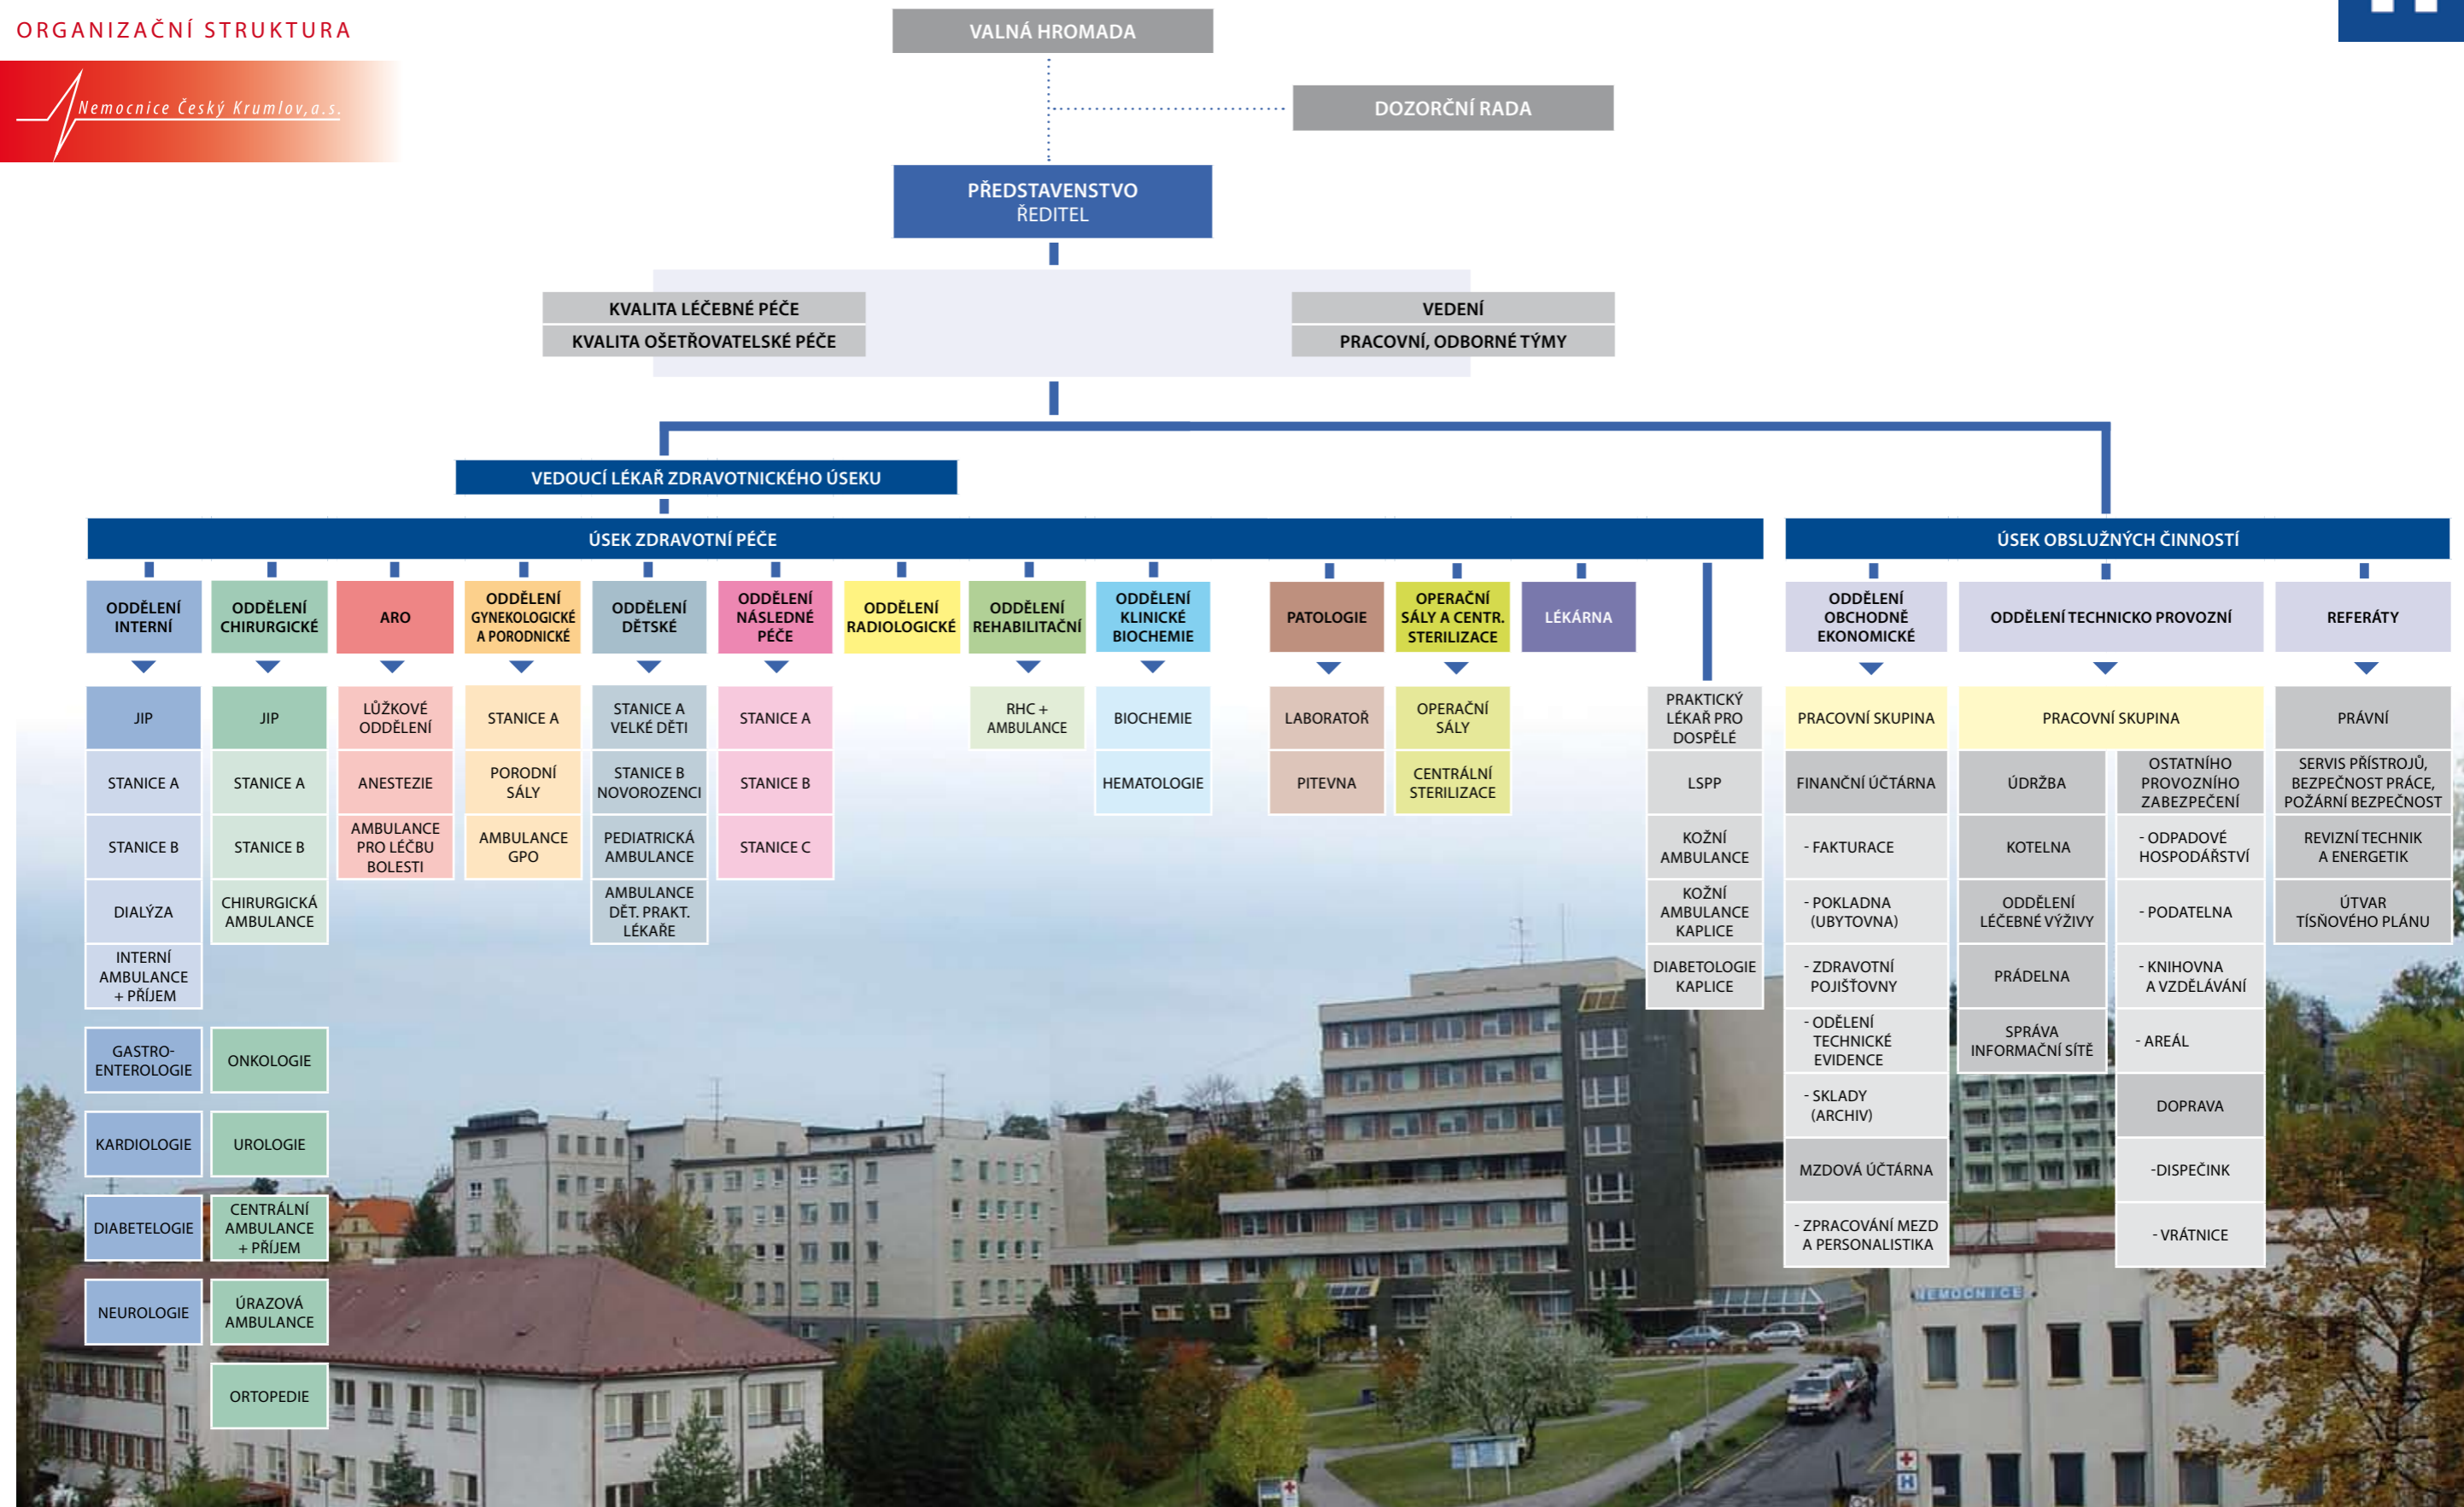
ORGANIZAČNÍ STRUKTURA

Nemocnice Český Krumlov, a.s.

VALNÁ HROMADA

DOZORČNÍ RADA

PŘEDSTAVENSTVO
ŘEDITEL

KVALITA LÉČEBNÉ PÉČE
KVALITA OŠETŘOVATELSKÉ PÉČE

VEDENÍ
PRACOVNÍ, ODBORNÉ TÝMY

VEDOUCÍ LÉKAŘ ZDRAVOTNICKÉHO ÚSEKU

ÚSEK ZDRAVOTNÍ PÉČE

ODDĚLENÍ INTERNÍ
JIP
STANICE A
STANICE B
DIALÝZA
INTERNÍ AMBULANCE + PŘÍJEM
GASTRO-ENTEROLOGIE
KARDIOLOGIE
DIABETELOGIE
NEUROLOGIE

ODDĚLENÍ CHIRURGICKÉ
JIP
STANICE A
STANICE B
CHIRURGICKÁ AMBULANCE
ONKOLOGIE
UROLOGIE
CENTRÁLNÍ AMBULANCE + PŘÍJEM
ÚRAZOVÁ AMBULANCE
ORTOPEDIE

ARO
LŮŽKOVÉ ODDĚLENÍ
ANESTEZIE
AMBULANCE PRO LÉČBU BOLESTI

ODDĚLENÍ GYNEKOLOGICKÉ A PORODNICKÉ
STANICE A
PORODNÍ SÁLY
AMBULANCE GPO

ODDĚLENÍ DĚTSKÉ
STANICE A VELKÉ DĚTI
STANICE B NOVOROZENCI
PEDIATRICKÁ AMBULANCE
AMBULANCE DĚT. PRAKT. LÉKAŘE

ODDĚLENÍ NÁSLEDNÉ PÉČE
STANICE A
STANICE B
STANICE C

ODDĚLENÍ RADIOLOGICKÉ

ODDĚLENÍ REHABILITAČNÍ
RHC + AMBULANCE

ODDĚLENÍ KLINICKÉ BIOCHEMIE
BIOCHEMIE
HEMATOLOGIE

PATOLOGIE
LABORATOŘ
PITEVNA

OPERAČNÍ SÁLY A CENTR. STERILIZACE
OPERAČNÍ SÁLY
CENTRÁLNÍ STERILIZACE

LÉKÁRNA

PRAKTICKÝ LÉKAŘ PRO DOSPĚLÉ
LSPP
KOŽNÍ AMBULANCE
KOŽNÍ AMBULANCE KAPLICE
DIABETOLOGIE KAPLICE

ÚSEK OBSLUŽNÝCH ČINNOSTÍ

ODDĚLENÍ OBCHODNĚ EKONOMICKÉ
PRACOVNÍ SKUPINA
FINANČNÍ ÚČTÁRNA
- FAKTURACE
- POKLADNA (UBYTOVNA)
- ZDRAVOTNÍ POJIŠŤOVNY
- ODĚLENÍ TECHNICKÉ EVIDENCE
- SKLADY (ARCHIV)
MZDOVÁ ÚČTÁRNA
- ZPRACOVÁNÍ MEZD A PERSONALISTIKA

ODDĚLENÍ TECHNICKO PROVOZNÍ
PRACOVNÍ SKUPINA
ÚDRŽBA
KOTELNA
ODDĚLENÍ LÉČEBNÉ VÝŽIVY
PRÁDELNA
SPRÁVA INFORMAČNÍ SÍTĚ
OSTATNÍHO PROVOZNÍHO ZABEZPEČENÍ
- ODPADOVÉ HOSPODÁŘSTVÍ
- PODATELNA
- KNIHOVNA A VZDĚLÁVÁNÍ
- AREÁL
DOPRAVA
-DISPEČINK
- VRÁTNICE

REFERÁTY
PRÁVNÍ
SERVIS PŘÍSTROJŮ, BEZPEČNOST PRÁCE, POŽÁRNÍ BEZPEČNOST
REVIZNÍ TECHNIK A ENERGETIK
ÚTVAR TÍSŇOVÉHO PLÁNU

NEMOCNICE